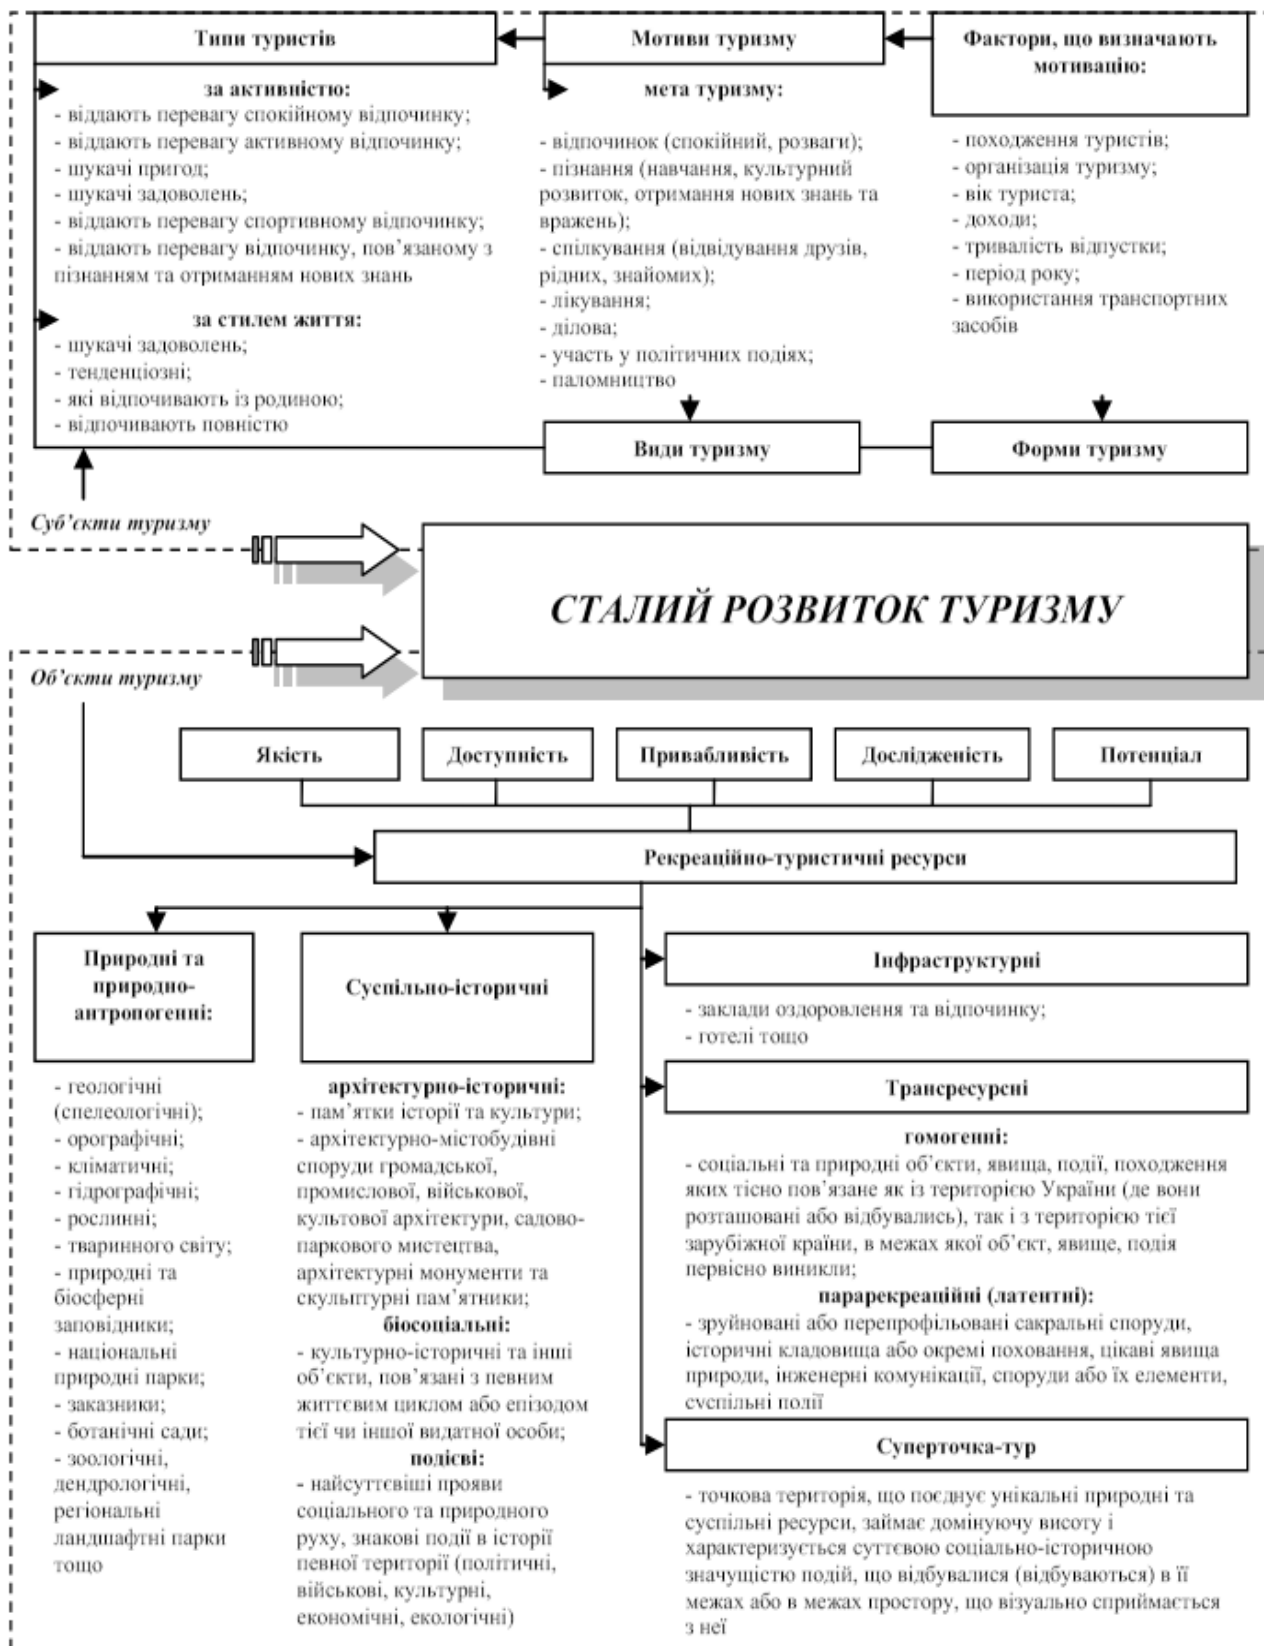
Типи туристів

за активністю:
- віддають перевагу спокійному відпочинку;
- віддають перевагу активному відпочинку;
- шукачі пригод;
- шукачі задоволень;
- віддають перевагу спортивному відпочинку;
- віддають перевагу відпочинку, пов'язаному з пізнанням та отриманням нових знань

за стилем життя:
- шукачі задоволень;
- тенденціозні;
- які відпочивають із родиною;
- відпочивають повністю

Мотиви туризму

мета туризму:
- відпочинок (спокійний, розваги);
- пізнання (навчання, культурний розвиток, отримання нових знань та вражень);
- спілкування (відвідування друзів, рідних, знайомих);
- лікування;
- ділова;
- участь у політичних подіях;
- паломництво

Фактори, що визначають мотивацію:

- походження туристів;
- організація туризму;
- вік туриста;
- доходи;
- тривалість відпустки;
- період року;
- використання транспортних засобів

Види туризму

Форми туризму

Суб'єкти туризму

СТАЛИЙ РОЗВИТОК ТУРИЗМУ

Об'єкти туризму

Якість

Доступність

Привабливість

Дослідженість

Потенціал

Рекреаційно-туристичні ресурси

Природні та природно-антропогенні:

- геологічні (спелеологічні);
- орографічні;
- кліматичні;
- гідрографічні;
- рослинні;
- тваринного світу;
- природні та біосферні заповідники;
- національні природні парки;
- заказники;
- ботанічні сади;
- зоологічні, дендрологічні, регіональні ландшафтні парки тощо

Суспільно-історичні

архітектурно-історичні:
- пам'ятки історії та культури;
- архітектурно-містобудівні споруди громадської, промислової, військової, культової архітектури, садово-паркового мистецтва, архітектурні монументи та скульптурні пам'ятники;
біосоціальні:
- культурно-історичні та інші об'єкти, пов'язані з певним життєвим циклом або епізодом тієї чи іншої видатної особи;
подієві:
- найсуттєвіші прояви соціального та природного руху, знакові події в історії певної території (політичні, військові, культурні, економічні, екологічні)

Інфраструктурні

- заклади оздоровлення та відпочинку;
- готелі тощо

Трансресурсні

гомогенні:
- соціальні та природні об'єкти, явища, події, походження яких тісно пов'язане як із територією України (де вони розташовані або відбувались), так і з територією тієї зарубіжної країни, в межах якої об'єкт, явище, подія первісно виникли;
парарекреаційні (латентні):
- зруйновані або перепрофільовані сакральні споруди, історичні кладовища або окремі поховання, цікаві явища природи, інженерні комунікації, споруди або їх елементи, суспільні події

Суперточка-тур

- точкова територія, що поєднує унікальні природні та суспільні ресурси, займає домінуючу висоту і характеризується суттєвою соціально-історичною значущістю подій, що відбувалися (відбуваються) в її межах або в межах простору, що візуально сприймається з неї